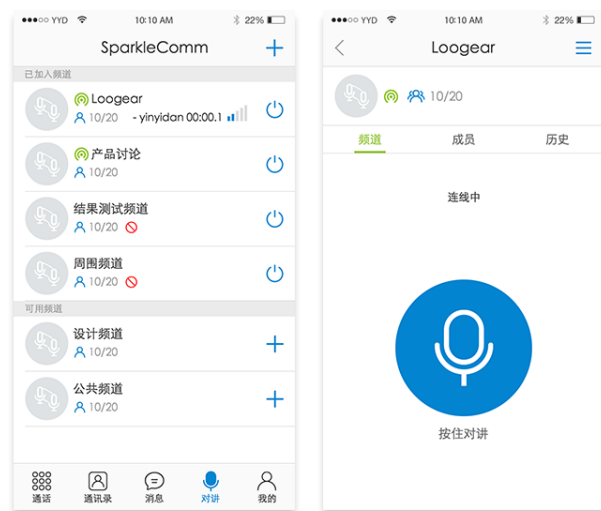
●●●○○ YYD 10:10 AM 22%

SparkleComm +

已加入频道

Loogear
10/20 - yinyidan 00:00.1

产品讨论
10/20

结果测试频道
10/20

周围频道
10/20

可用频道

设计频道
10/20 +

公共频道
10/20 +

通话 通讯录 消息 对讲 我的

●●●○○ YYD 10:10 AM 22%

Loogear

10/20

频道 成员 历史

连线中

按住对讲